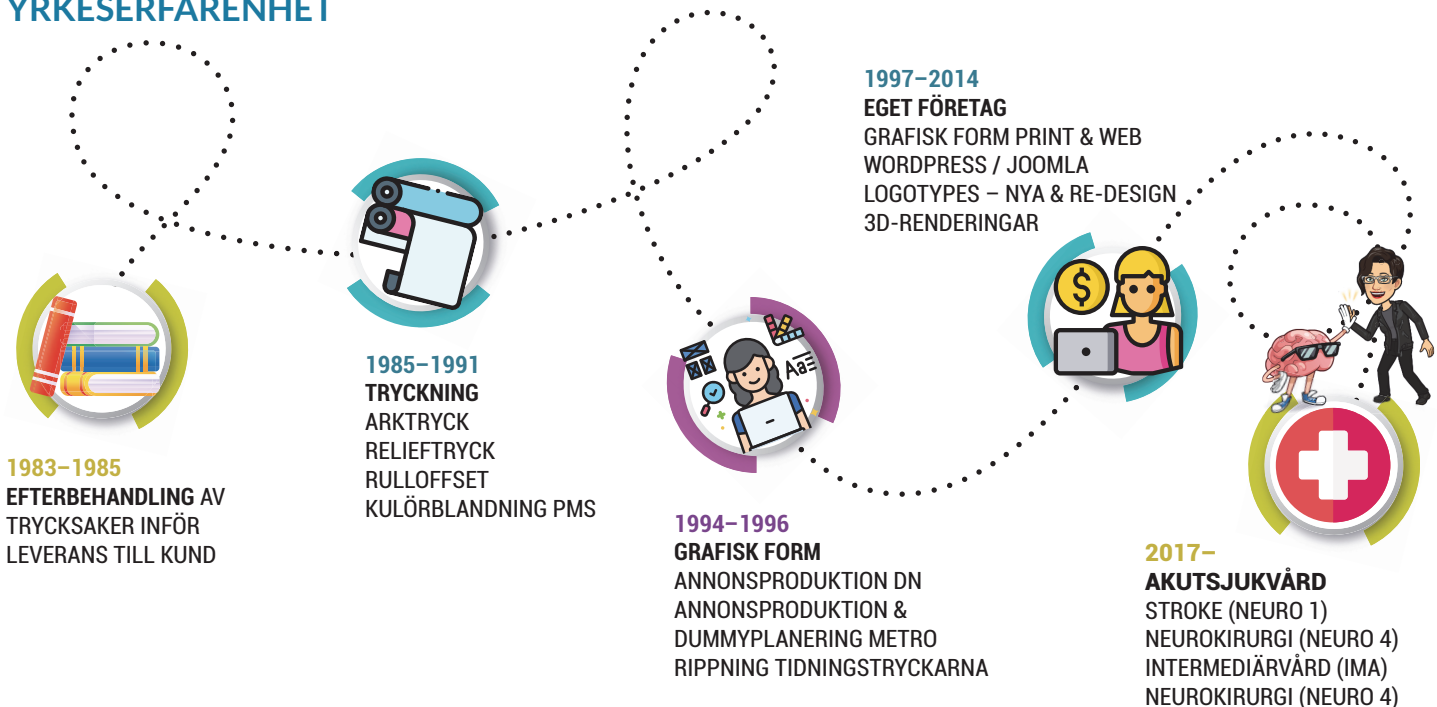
YRKESERFARENHET

1983–1985
EFTERBEHANDLING AV TRYCKSAKER INFÖR LEVERANS TILL KUND

1985–1991
TRYCKNING
ARKTRYCK
RELIEFTRYCK
RULLOFFSET
KULÖRBLANDNING PMS

1994–1996
GRAFISK FORM
ANNONSPRODUKTION DN
ANNONSPRODUKTION & DUMMYPLANERING METRO
RIPPNING TIDNINGSTRYCKARNA

1997–2014
EGET FÖRETAG
GRAFISK FORM PRINT & WEB
WORDPRESS / JOOMLA
LOGOTYPES – NYA & RE-DESIGN
3D-RENDERINGAR

Aa

2017–
AKUTSJUKVÅRD
STROKE (NEURO 1)
NEUROKIRURGI (NEURO 4)
INTERMEDIÄRVÅRD (IMA)
NEUROKIRURGI (NEURO 4)